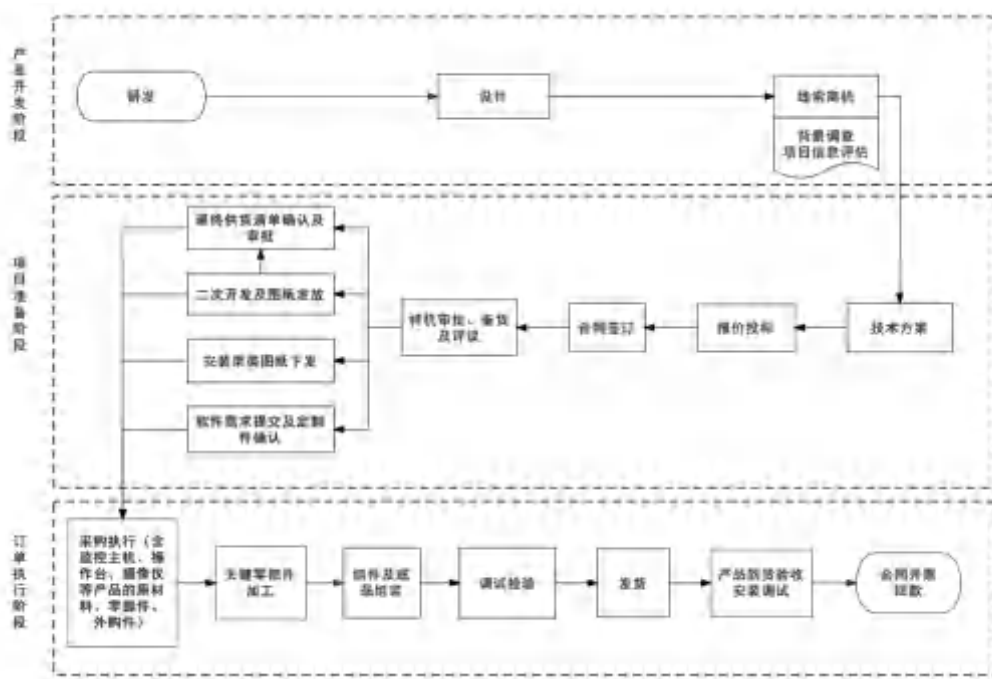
产品开发阶段

研发

设计

洽谈商机

背景调查
项目信息评估

项目准备阶段

采购供货清单确认及审批

二次开发及图纸发放

安装原理图纸下发

软件需求提交及定制件确认

转机审批、备货及评议

合同签订

报价投标

技术方案

订单执行阶段

采购执行（含监控主机、操作台、摄像仪等产品的原材料、零部件、外购件）

关键零部件加工

组件及成品组装

调试检验

发货

产品到货验收安装调试

合同并票回款